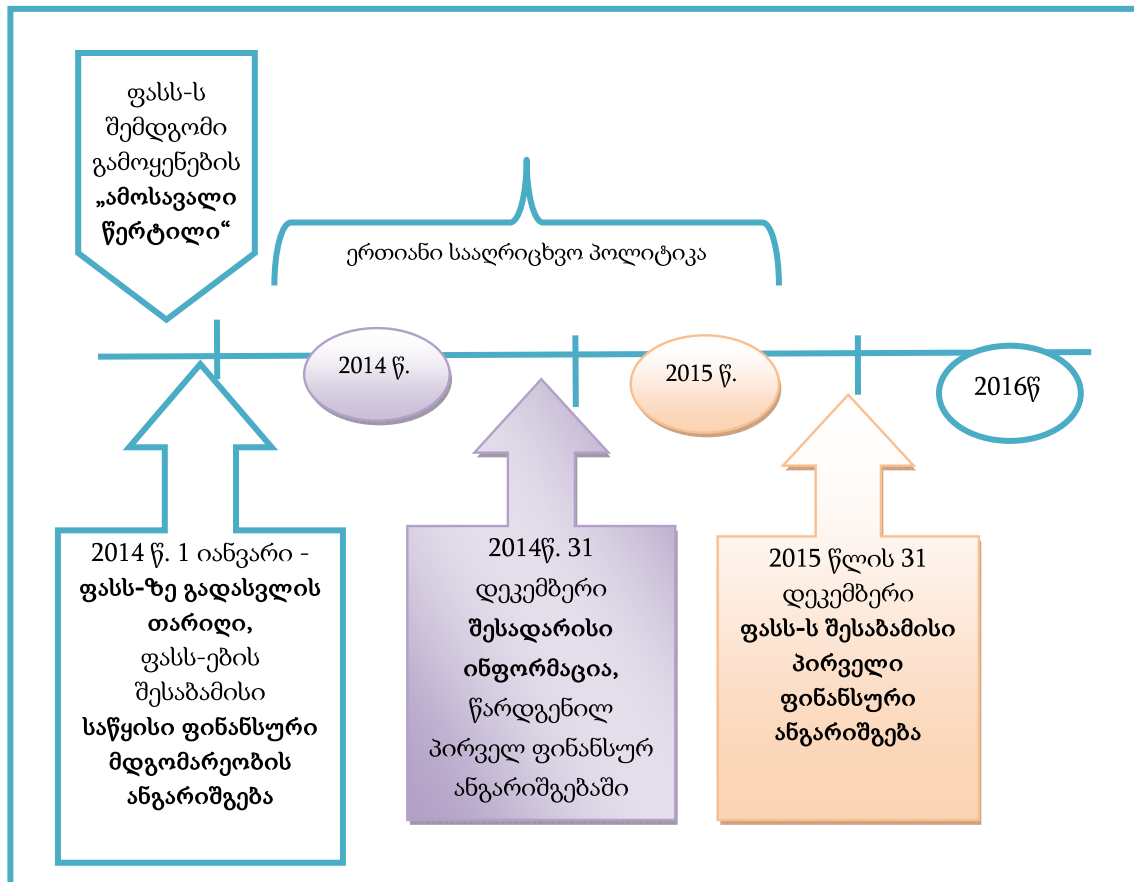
ფასს-ს შემდგომი გამოყენების **„ამოსავალი წერტილი“**

ერთიანი სააღრიცხვო პოლიტიკა

2014 წ.

2015 წ.

2016წ

2014 წ. 1 იანვარი - **ფასს-ზე გადასვლის თარიღი,** ფასს-ების შესაბამისი **საწყისი ფინანსური მდგომარეობის ანგარიშგება**

2014წ. 31 დეკემბერი **შესადარისი ინფორმაცია,** წარდგენილ პირველ ფინანსურ ანგარიშგებაში

2015 წლის 31 დეკემბერი **ფასს-ს შესაბამისი პირველი ფინანსური ანგარიშგება**